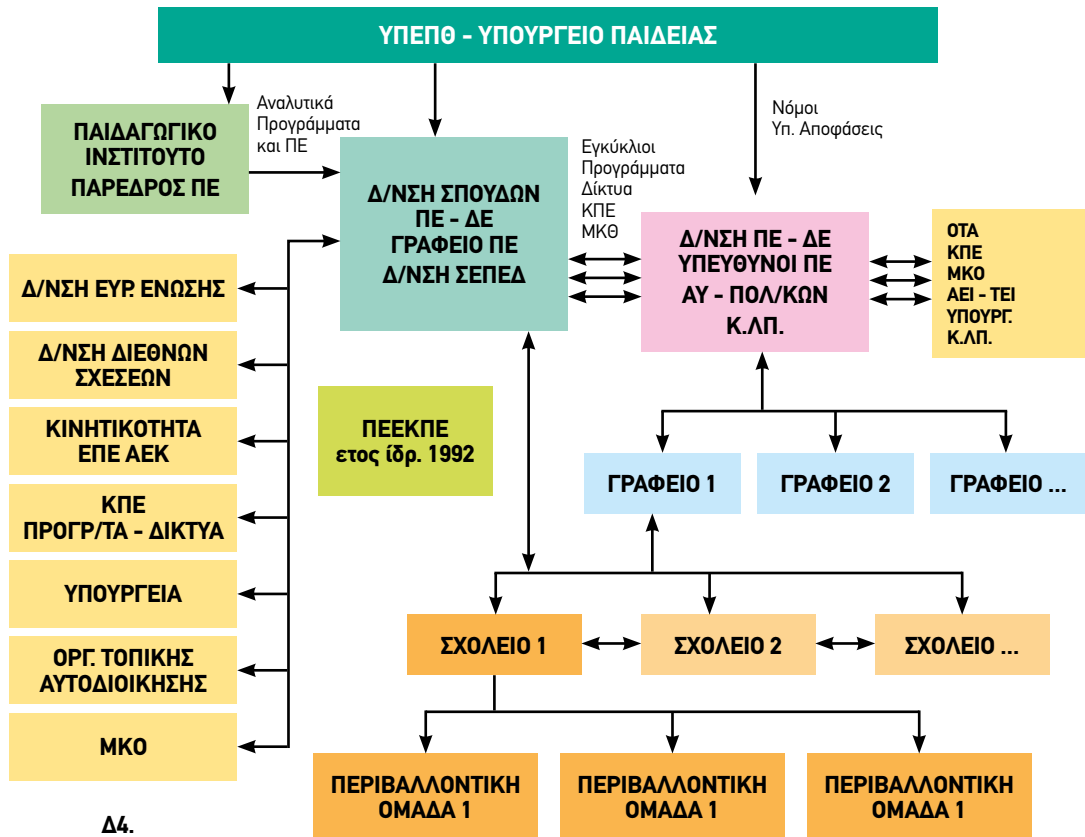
ΥΠΕΠΘ - ΥΠΟΥΡΓΕΙΟ ΠΑΙΔΕΙΑΣ

ΠΑΙΔΑΓΩΓΙΚΟ ΙΝΣΤΙΤΟΥΤΟ ΠΑΡΕΔΡΟΣ ΠΕ

Αναλυτικά Προγράμματα και ΠΕ

Δ/ΝΣΗ ΣΠΟΥΔΩΝ ΠΕ - ΔΕ ΓΡΑΦΕΙΟ ΠΕ Δ/ΝΣΗ ΣΕΠΕΔ

Εγκύκλιοι Προγράμματα Δίκτυα ΚΠΕ ΜΚΘ

Νόμοι Υπ. Αποφάσεις

Δ/ΝΣΗ ΠΕ - ΔΕ ΥΠΕΥΘΥΝΟΙ ΠΕ ΑΥ - ΠΟΛ/ΚΩΝ Κ.ΛΠ.

ΟΤΑ
ΚΠΕ
ΜΚΟ
ΑΕΙ - ΤΕΙ
ΥΠΟΥΡΓ.
Κ.ΛΠ.

Δ/ΝΣΗ ΕΥΡ. ΕΝΩΣΗΣ

Δ/ΝΣΗ ΔΙΕΘΝΩΝ ΣΧΕΣΕΩΝ

ΚΙΝΗΤΙΚΟΤΗΤΑ ΕΠΕ ΑΕΚ

ΚΠΕ ΠΡΟΓΡ/ΤΑ - ΔΙΚΤΥΑ

ΥΠΟΥΡΓΕΙΑ

ΟΡΓ. ΤΟΠΙΚΗΣ ΑΥΤΟΔΙΟΙΚΗΣΗΣ

ΜΚΟ

ΠΕΕΚΠΕ ετος ίδρ. 1992

ΓΡΑΦΕΙΟ 1

ΓΡΑΦΕΙΟ 2

ΓΡΑΦΕΙΟ ...

ΣΧΟΛΕΙΟ 1

ΣΧΟΛΕΙΟ 2

ΣΧΟΛΕΙΟ ...

ΠΕΡΙΒΑΛΛΟΝΤΙΚΗ ΟΜΑΔΑ 1

ΠΕΡΙΒΑΛΛΟΝΤΙΚΗ ΟΜΑΔΑ 1

ΠΕΡΙΒΑΛΛΟΝΤΙΚΗ ΟΜΑΔΑ 1

Δ4.